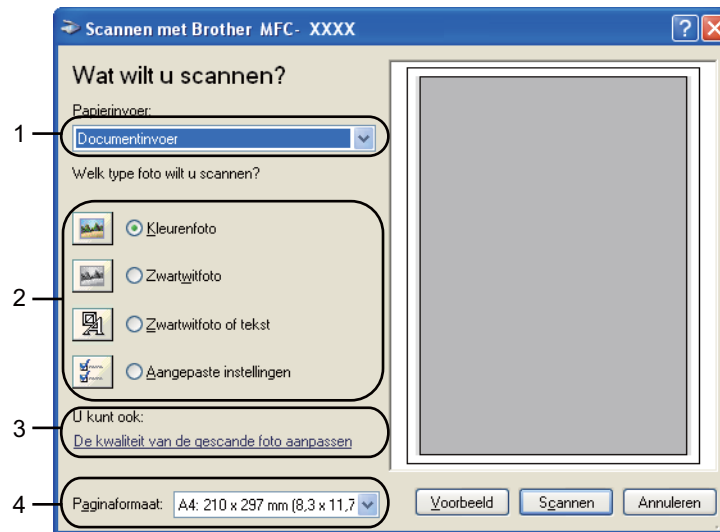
Scannen met Brother MFC- XXXX

Wat wilt u scannen?

Papierinvoer:

1

Documentinvoer

Welk type foto wilt u scannen?

2

Kleurenfoto

Zwartwitfoto

Zwartwitfoto of tekst

Aangepaste instellingen

3

U kunt ook:

De kwaliteit van de gescande foto aanpassen

4

Paginaformaat: A4: 210 x 297 mm (8,3 x 11,7

Voorbeeld

Scannen

Annuleren